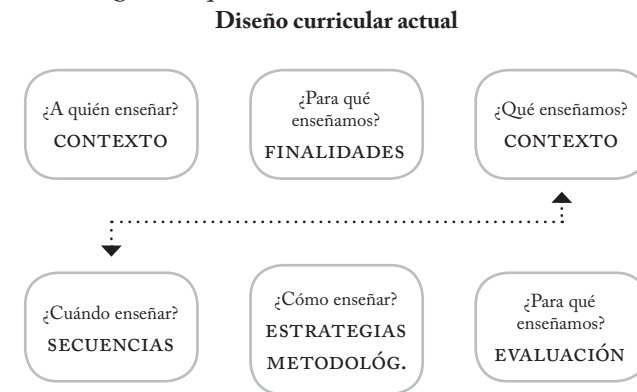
Diseño curricular actual

¿A quién enseñar?
CONTEXTO

¿Para qué enseñamos?
FINALIDADES

¿Qué enseñamos?
CONTEXTO

¿Cuándo enseñar?
SECUENCIAS

¿Cómo enseñar?
ESTRATEGIAS METODOLÓG.

¿Para qué enseñamos?
EVALUACIÓN